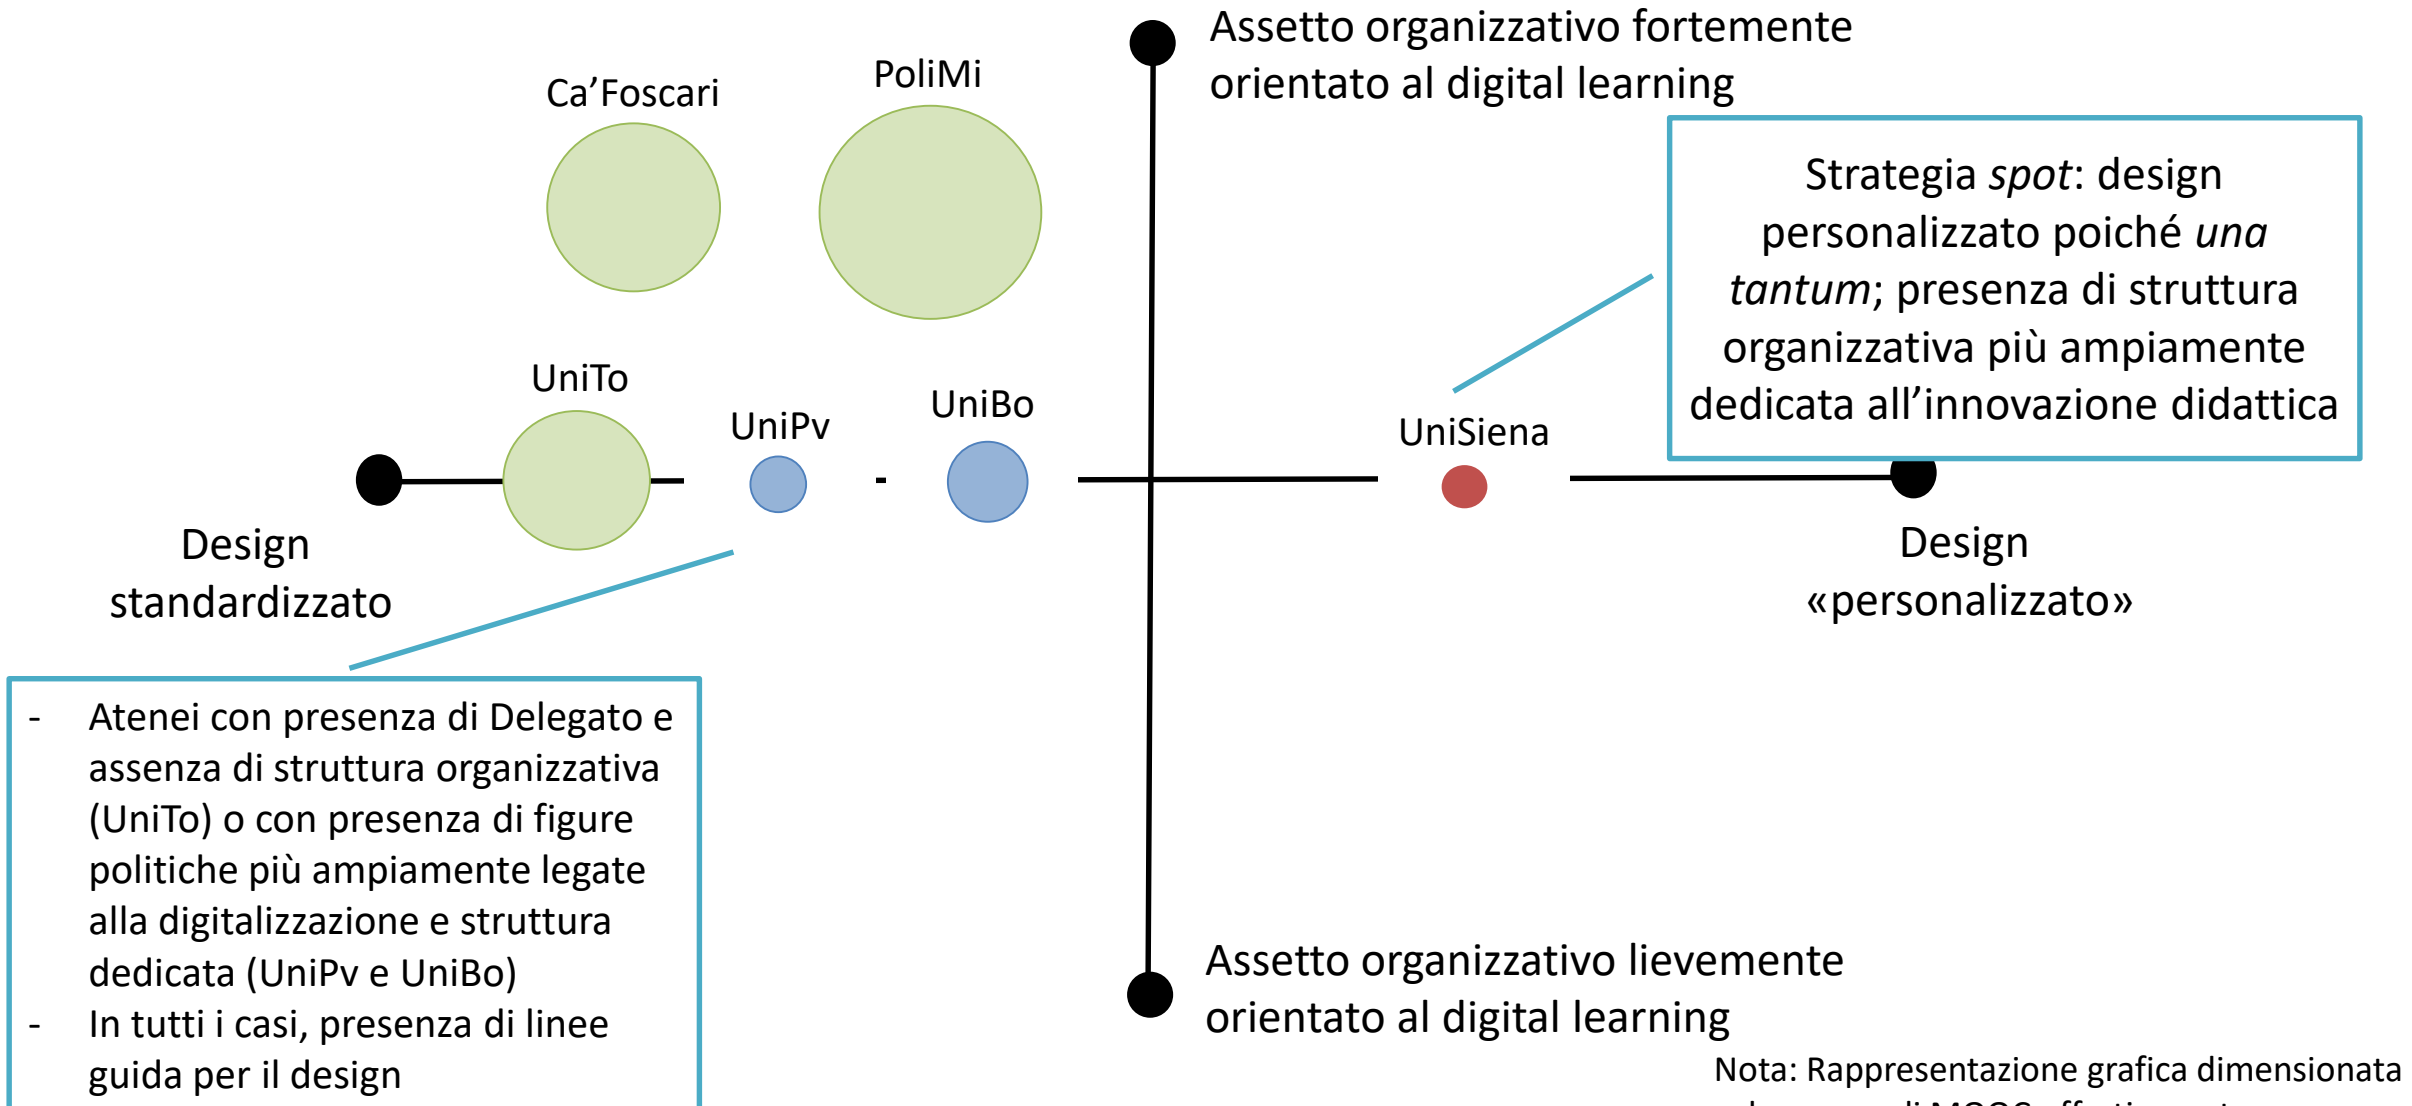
Assetto organizzativo fortemente orientato al digital learning

Ca’Foscari

PoliMi

Strategia *spot*: design personalizzato poiché *una tantum*; presenza di struttura organizzativa più ampiamente dedicata all’innovazione didattica

UniTo

UniPv

UniBo

UniSiena

Design standardizzato

Design «personalizzato»

- Atenei con presenza di Delegato e assenza di struttura organizzativa (UniTo) o con presenza di figure politiche più ampiamente legate alla digitalizzazione e struttura dedicata (UniPv e UniBo)
- In tutti i casi, presenza di linee guida per il design

Assetto organizzativo lievemente orientato al digital learning

Nota: Rappresentazione grafica dimensionata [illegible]